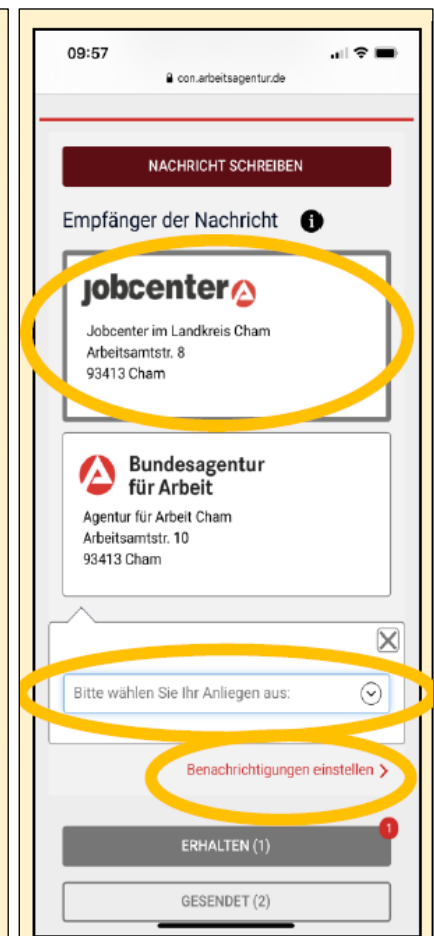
09:57

con.arbeitsagentur.de

NACHRICHT SCHREIBEN

Empfänger der Nachricht

jobcenter

Jobcenter im Landkreis Cham
Arbeitsamtstr. 8
93413 Cham

Bundesagentur für Arbeit

Agentur für Arbeit Cham
Arbeitsamtstr. 10
93413 Cham

Bitte wählen Sie Ihr Anliegen aus:

Benachrichtigungen einstellen >

ERHALTEN (1)

1

GESENDET (2)